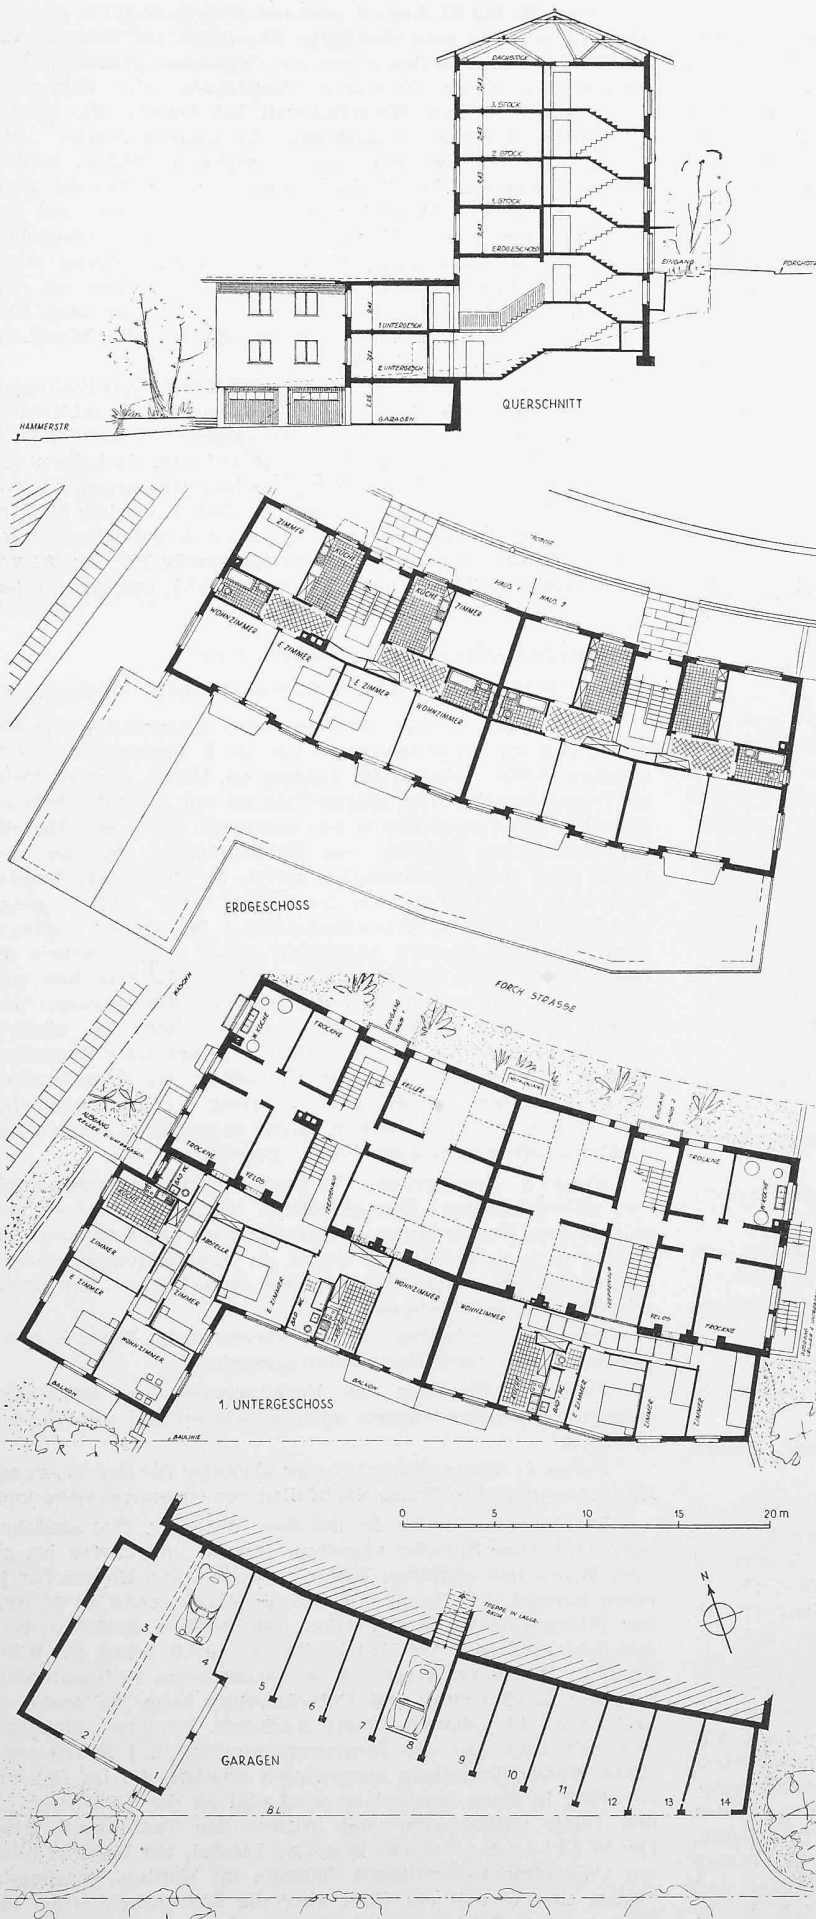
DACHSTOCK
3. STOCK
2. STOCK
1. STOCK
ERDGESCHOSS
EINGANG
FORCHSTR
1. UNTERGESCH.
2. UNTERGESCH.
GARAGEN
HAMMERSTR.
QUERSCHNITT
2.43
2.43
2.43
2.43
2.43
2.43
2.85

ZIMMER
KÜCHE
KÜCHE
ZIMMER
HAUS 1
HAUS 2
WOHNZIMMER
E. ZIMMER
E. ZIMMER
WOHNZIMMER
ERDGESCHOSS

FORCH STRASSE
WASCHK.
TROCKNE
EINGANG HAUS 1
KELLER
EINGANG HAUS 2
ABGANG KELLER 2. UNTERGESCH.
TROCKNE
VELOS
BAD WC
TREPPENHAUS
ABTEILE
ZIMMER
ZIMMER
E. ZIMMER
E. ZIMMER
BAD WC
WOHNZIMMER
WOHNZIMMER
TREPPENHAUS
VELOS
TROCKNE
WASCHK.
TROCKNE
E. ZIMMER
BAD WC
ZIMMER
ZIMMER
WOHNZIMMER
BALKON
BALKON
1. UNTERGESCHOSS
BAULINIE

0 5 10 15 20 m
N
TREPPE IN LAGERRAUM
GARAGEN
1 2 3 4 5 6 7 8 9 10 11 12 13 14
BL